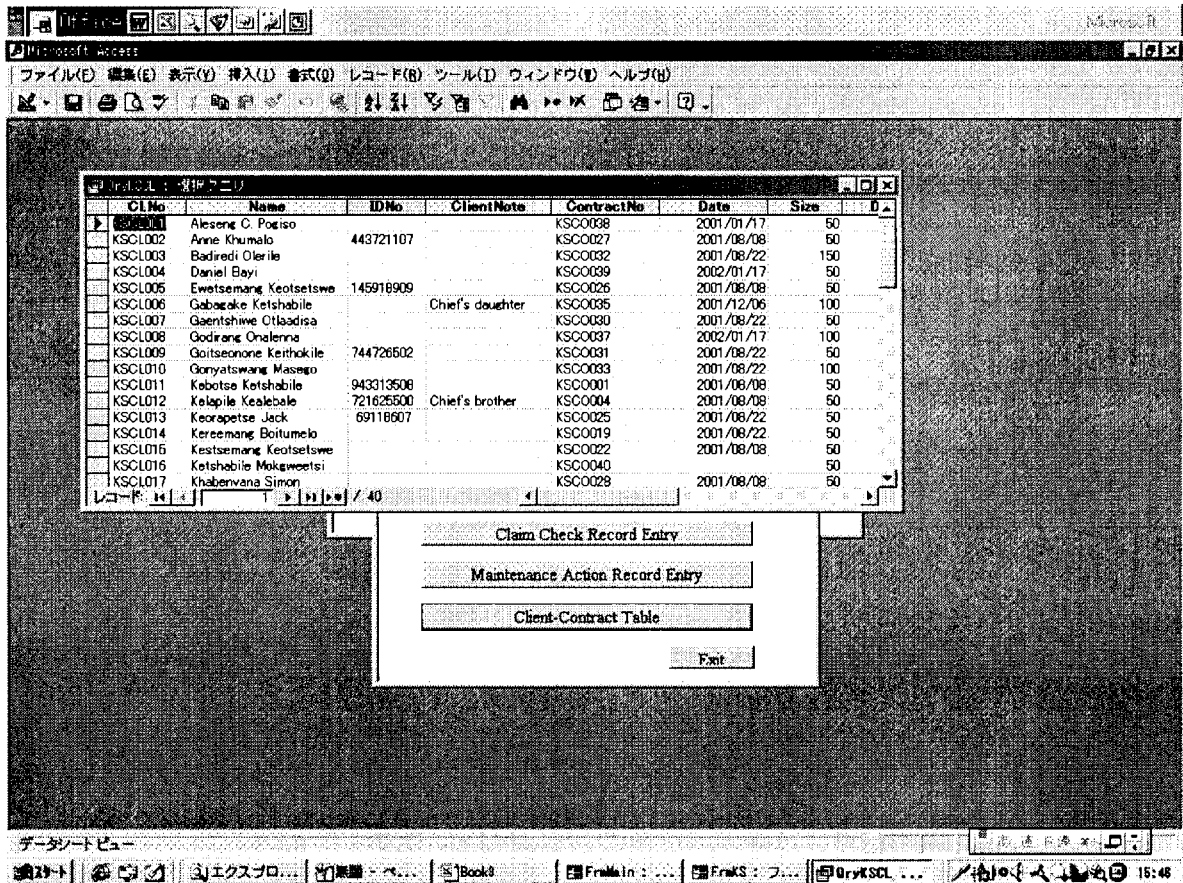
Office

Microsoft

Microsoft Access

ファイル(F) 編集(E) 表示(V) 挿入(I) 書式(O) レコード(R) ツール(T) ウィンドウ(W) ヘルプ(H)

QryKSCL : 選択クエリ

| CLNo | Name | IDNo | ClientNote | ContractNo | Date | Size | D |
|---|---|---|---|---|---|---|---|
| KSCL001 | Aleseng C. Pogiso | | | KSCO038 | 2001/01/17 | 50 | |
| KSCL002 | Anne Khumalo | 443721107 | | KSCO027 | 2001/08/08 | 50 | |
| KSCL003 | Badiredi Olerile | | | KSCO032 | 2001/08/22 | 150 | |
| KSCL004 | Daniel Bayi | | | KSCO039 | 2002/01/17 | 50 | |
| KSCL005 | Ewetsemang Keotsetswe | 145918909 | | KSCO026 | 2001/08/08 | 50 | |
| KSCL006 | Gabagake Ketshabile | | Chief's daughter | KSCO035 | 2001/12/06 | 100 | |
| KSCL007 | Gaentshiwe Otlaadisa | | | KSCO030 | 2001/08/22 | 50 | |
| KSCL008 | Godirang Onalenna | | | KSCO037 | 2002/01/17 | 100 | |
| KSCL009 | Goitseonone Keithokile | 744726502 | | KSCO031 | 2001/08/22 | 50 | |
| KSCL010 | Gonyatswang Masego | | | KSCO033 | 2001/08/22 | 100 | |
| KSCL011 | Kebotse Ketshabile | 943313508 | | KSCO001 | 2001/08/08 | 50 | |
| KSCL012 | Kelapile Kealebale | 721625500 | Chief's brother | KSCO004 | 2001/08/08 | 50 | |
| KSCL013 | Keorapetse Jack | 69118607 | | KSCO025 | 2001/08/22 | 50 | |
| KSCL014 | Kereemang Boitumelo | | | KSCO019 | 2001/08/22 | 50 | |
| KSCL015 | Kestsemang Keotsetswe | | | KSCO022 | 2001/08/08 | 50 | |
| KSCL016 | Ketshabile Mokgweetsi | | | KSCO040 | | 50 | |
| KSCL017 | Khabenvana Simon | | | KSCO029 | 2001/08/08 | 50 | |

レコード: 1 / 40

Claim Check Record Entry

Maintenance Action Record Entry

Client-Contract Table

Exit

データシートビュー

スタート エクスプロ... 新聞 - ベ... Book3 FrmMain : ... FrmKS : フ... QryKSCL ... 15:46